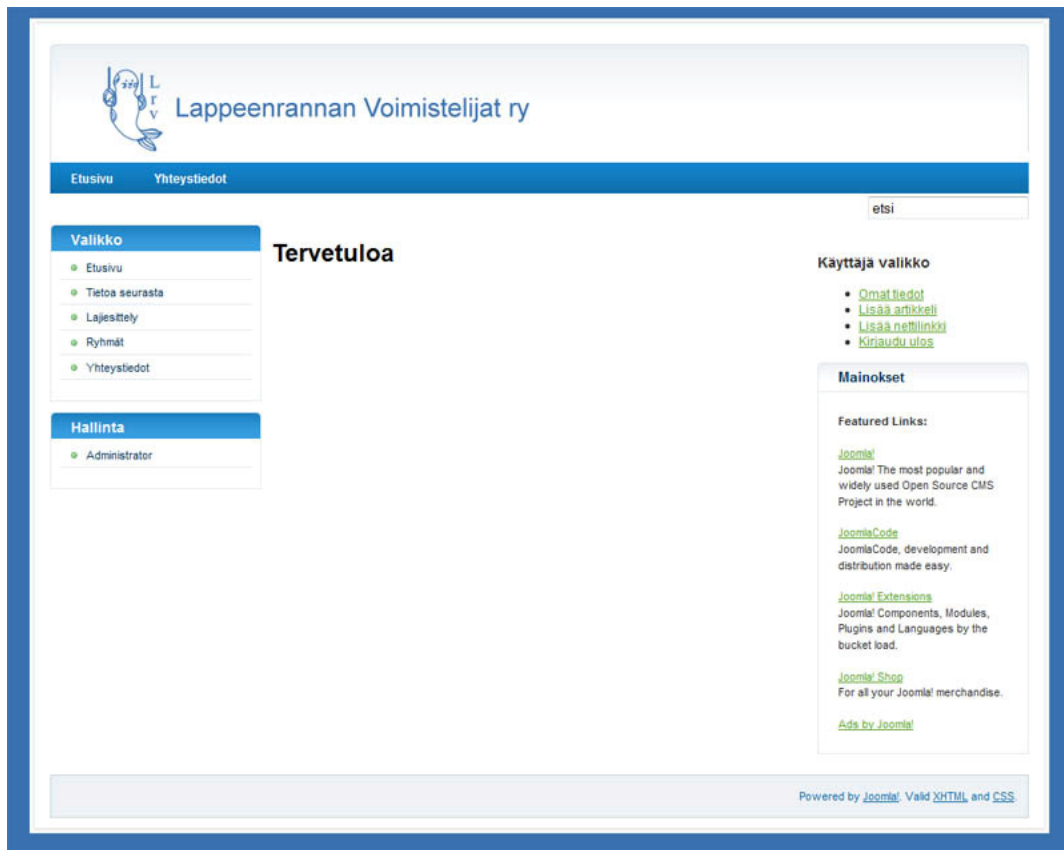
L
r
v
Lappeenrannan Voimistelijat ry

Etusivu Yhteystiedot

etsi

Valikko
- Etusivu
- Tietoa seurasta
- Lajiesittely
- Ryhmät
- Yhteystiedot

Hallinta
- Administrator

Tervetuloa

Käyttäjä valikko
- Omat tiedot
- Lisää artikkeli
- Lisää nettilinkki
- Kirjaudu ulos

Mainokset

Featured Links:

Joomla!
Joomla! The most popular and widely used Open Source CMS Project in the world.

JoomlaCode
JoomlaCode, development and distribution made easy.

Joomla! Extensions
Joomla! Components, Modules, Plugins and Languages by the bucket load.

Joomla! Shop
For all your Joomla! merchandise.

Ads by Joomla!

Powered by Joomla!. Valid XHTML and CSS.